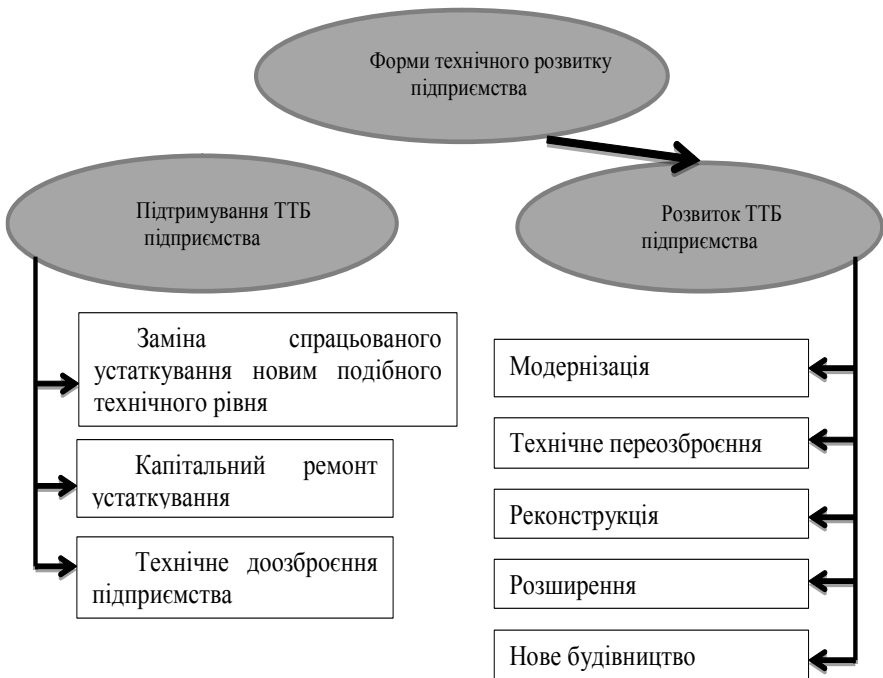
Форми технічного розвитку підприємства

Підтримування ТТБ підприємства

Розвиток ТТБ підприємства

Заміна спрацьованого устаткування новим подібного технічного рівня

Капітальний ремонт устаткування

Технічне доозброєння підприємства

Модернізація

Технічне переозброєння

Реконструкція

Розширення

Нове будівництво